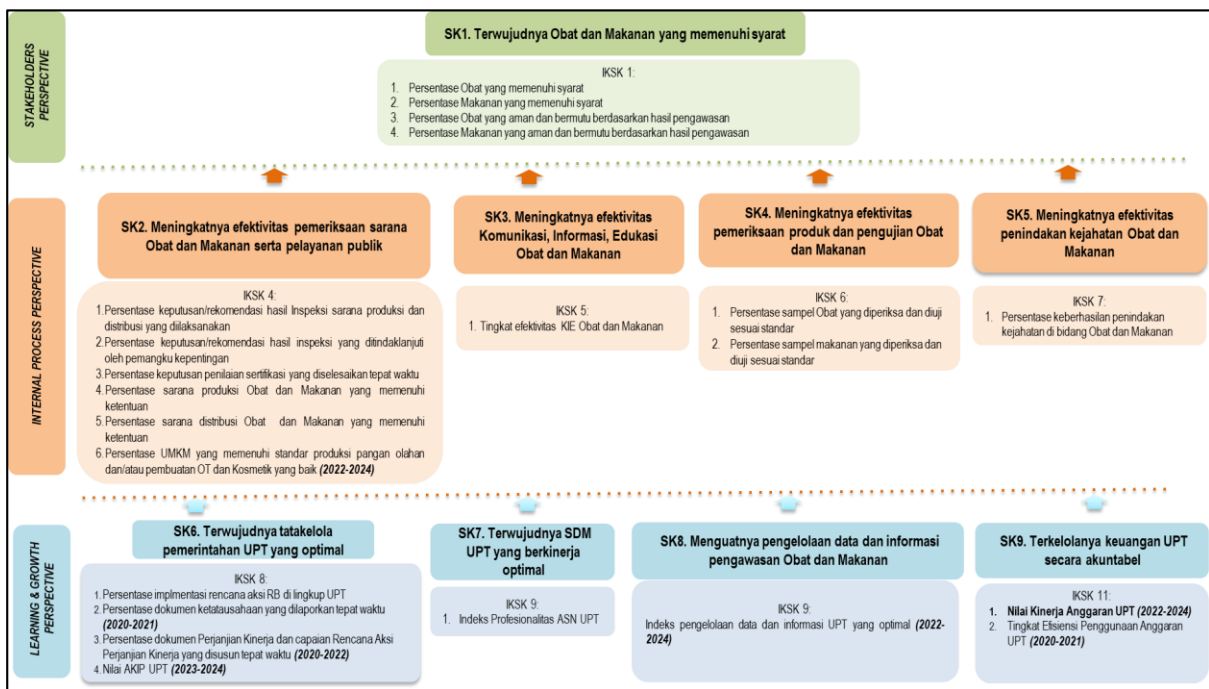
STAKEHOLDERS PERSPECTIVE

SK1. Terwujudnya Obat dan Makanan yang memenuhi syarat

IKSK 1:
1. Persentase Obat yang memenuhi syarat
2. Persentase Makanan yang memenuhi syarat
3. Persentase Obat yang aman dan bermutu berdasarkan hasil pengawasan
4. Persentase Makanan yang aman dan bermutu berdasarkan hasil pengawasan

INTERNAL PROCESS PERSPECTIVE

SK2. Meningkatnya efektivitas pemeriksaan sarana Obat dan Makanan serta pelayanan publik

IKSK 4:
1. Persentase keputusan/rekomendasi hasil Inspeksi sarana produksi dan distribusi yang dilaksanakan
2. Persentase keputusan/rekomendasi hasil inspeksi yang ditindaklanjuti oleh pemangku kepentingan
3. Persentase keputusan penilaian sertifikasi yang diselesaikan tepat waktu
4. Persentase sarana produksi Obat dan Makanan yang memenuhi ketentuan
5. Persentase sarana distribusi Obat dan Makanan yang memenuhi ketentuan
6. Persentase UMKM yang memenuhi standar produksi pangan olahan dan/atau pembuatan OT dan Kosmetik yang baik *(2022-2024)*

SK3. Meningkatnya efektivitas Komunikasi, Informasi, Edukasi Obat dan Makanan

IKSK 5:
1. Tingkat efektivitas KIE Obat dan Makanan

SK4. Meningkatnya efektivitas pemeriksaan produk dan pengujian Obat dan Makanan

IKSK 6:
1. Persentase sampel Obat yang diperiksa dan diuji sesuai standar
2. Persentase sampel makanan yang diperiksa dan diuji sesuai standar

SK5. Meningkatnya efektivitas penindakan kejahatan Obat dan Makanan

IKSK 7:
1. Persentase keberhasilan penindakan kejahatan di bidang Obat dan Makanan

LEARNING & GROWTH PERSPECTIVE

SK6. Terwujudnya tatakelola pemerintahan UPT yang optimal

IKSK 8:
1. Persentase implmentasi rencana aksi RB di lingkup UPT
2. Persentase dokumen ketatausahaan yang dilaporkan tepat waktu *(2020-2021)*
3. Persentase dokumen Perjanjian Kinerja dan capaian Rencana Aksi Perjanjian Kinerja yang disusun tepat waktu *(2020-2022)*
4. Nilai AKIP UPT *(2023-2024)*

SK7. Terwujudnya SDM UPT yang berkinerja optimal

IKSK 9:
1. Indeks Profesionalitas ASN UPT

SK8. Menguatnya pengelolaan data dan informasi pengawasan Obat dan Makanan

IKSK 9:
Indeks pengelolaan data dan informasi UPT yang optimal *(2022-2024)*

SK9. Terkelolanya keuangan UPT secara akuntabel

IKSK 11:
1. Nilai Kinerja Anggaran UPT *(2022-2024)*
2. Tingkat Efisiensi Penggunaan Anggaran UPT *(2020-2021)*